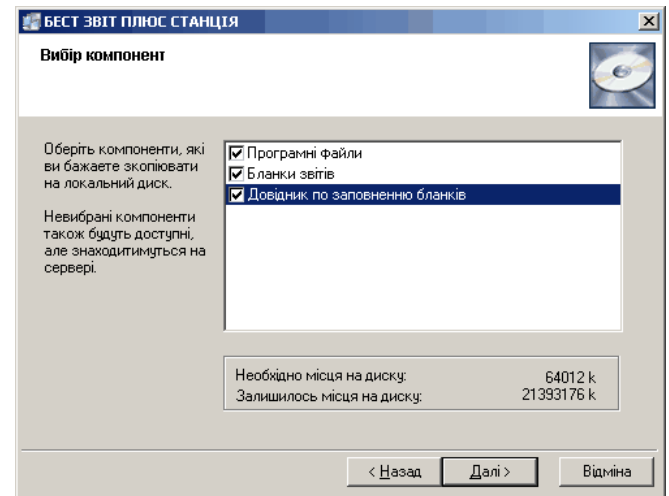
БЕСТ ЗВІТ ПЛЮС СТАНЦІЯ

Вибір компонент

Оберіть компоненти, які ви бажаете скопіювати на локальний диск.

Невибрані компоненти також будуть доступні, але знаходитимуться на сервері.

Програмні файли
Бланки звітів
Довідник по заповненню бланків

Необхідно місця на диску: 64012 k
Залишилось місця на диску: 21393176 k

< Назад
Далі >
Відміна